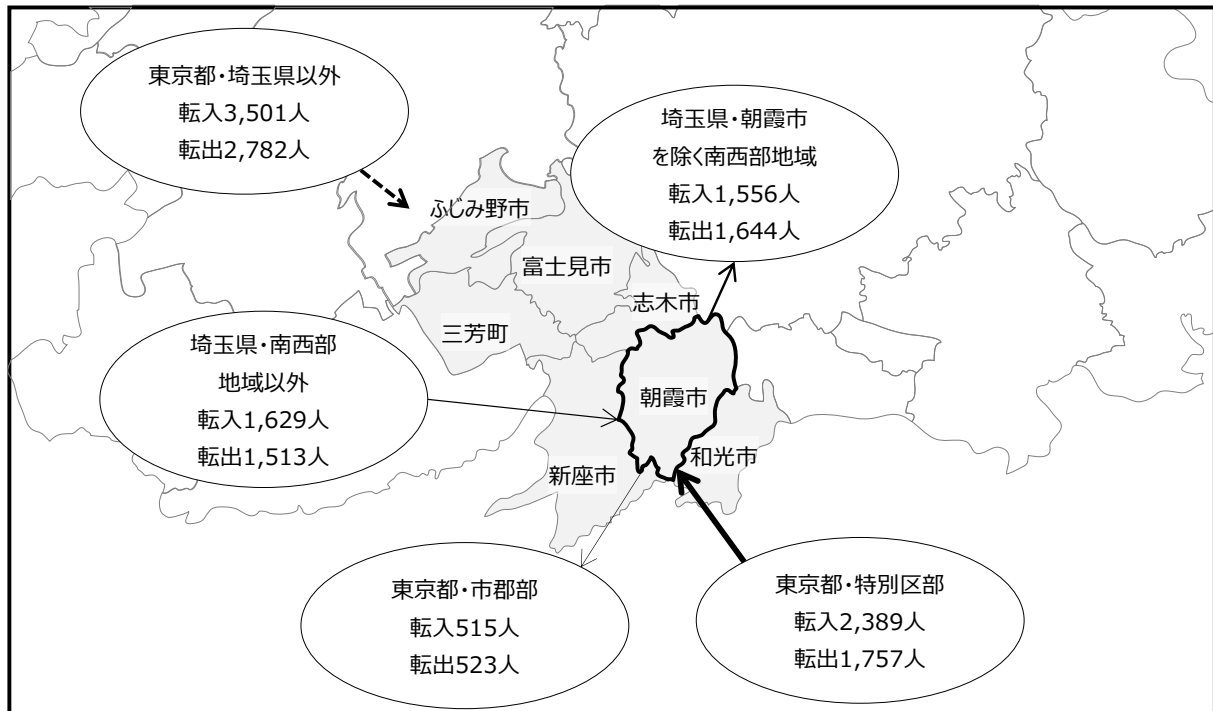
東京都・埼玉県以外
転入3,501人
転出2,782人

埼玉県・朝霞市
を除く南西部地域
転入1,556人
転出1,644人

ふじみ野市

富士見市

志木市

三芳町

埼玉県・南西部
地域以外
転入1,629人
転出1,513人

朝霞市

和光市

新座市

東京都・市郡部
転入515人
転出523人

東京都・特別区部
転入2,389人
転出1,757人